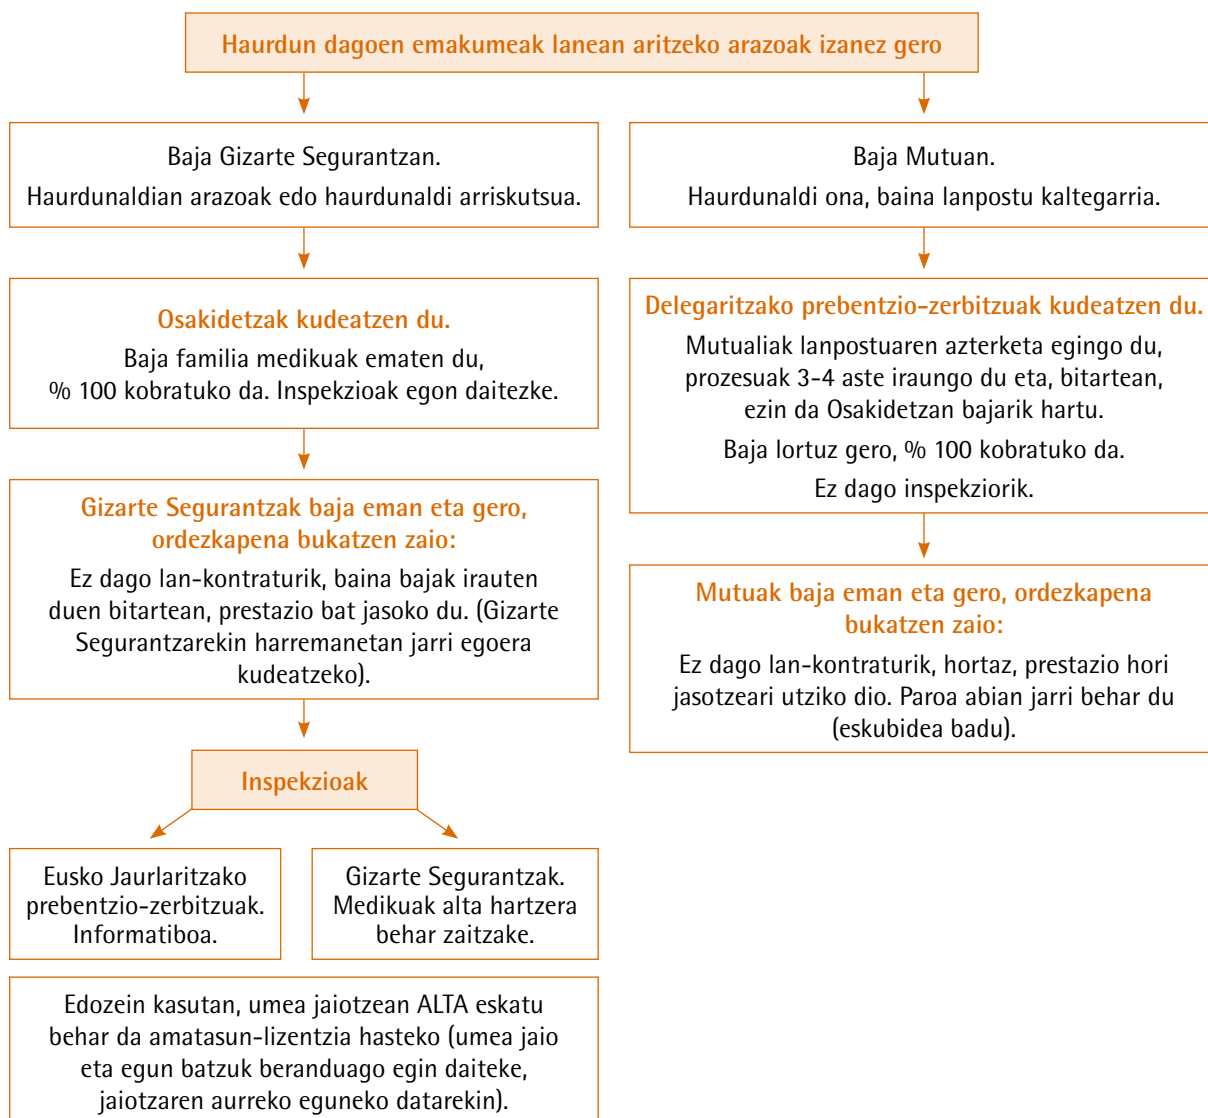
Haurdun dagoen emakumeak lanean aritzeko arazoak izanez gero

Baja Gizarte Segurantzan.

Haurdunaldian arazoak edo haurdunaldi arriskutsua.

Osakidetzak kudeatzen du.

Baja familia medikuak ematen du, % 100 kobratuko da. Inspekzioak egon daitezke.

Gizarte Segurantzak baja eman eta gero, ordezkapena bukatzen zaio:

Ez dago lan-kontraturik, baina bajak irauten duen bitartean, prestazio bat jasoko du. (Gizarte Segurantzarekin harremanetan jarri egoera kudeatzeko).

Inspekzioak

Eusko Jaurlaritzako prebentzio-zerbitzuak. Informatiboa.

Gizarte Segurantzak. Medikuak alta hartzera behar zaitzake.

Edozein kasutan, umea jaiotzean ALTA eskatu behar da amatasun-lizentzia hasteko (umea jaio eta egun batzuk beranduago egin daiteke, jaiotzaren aurreko eguneko datarekin).

Baja Mutuan.

Haurdunaldi ona, baina lanpostu kaltegarria.

Delegaritzako prebentzio-zerbitzuak kudeatzen du.

Mutualiak lanpostuaren azterketa egingo du, prozesuak 3-4 aste iraungo du eta, bitartean, ezin da Osakidetzan bajarik hartu.

Baja lortuz gero, % 100 kobratuko da.

Ez dago inspekziorik.

Mutuak baja eman eta gero, ordezkapena bukatzen zaio:

Ez dago lan-kontraturik, hortaz, prestazio hori jasotzeari utziko dio. Paroa abian jarri behar du (eskubidea badu).